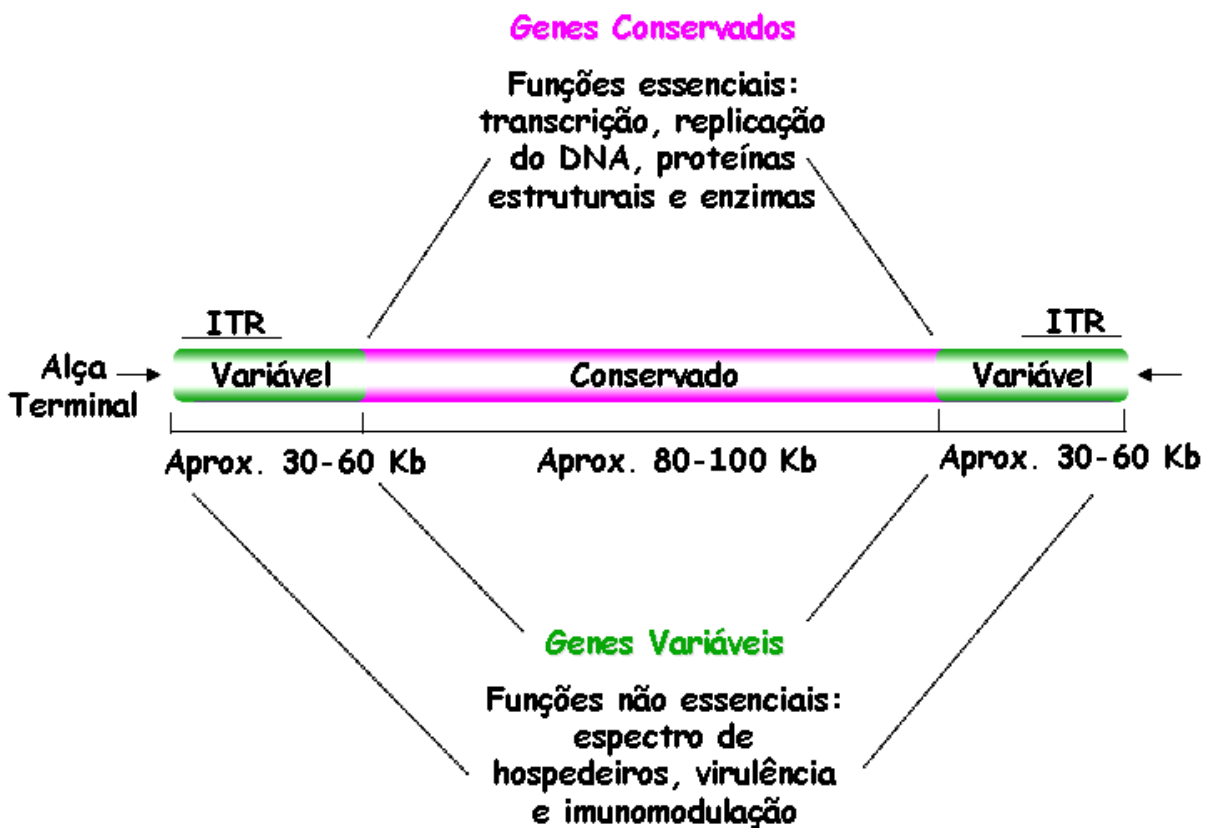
Genes Conservados

Funções essenciais: transcrição, replicação do DNA, proteínas estruturais e enzimas

ITR

ITR

Alça Terminal

Variável

Conservado

Variável

Aprox. 30-60 Kb

Aprox. 80-100 Kb

Aprox. 30-60 Kb

Genes Variáveis

Funções não essenciais: espectro de hospedeiros, virulência e imunomodulação